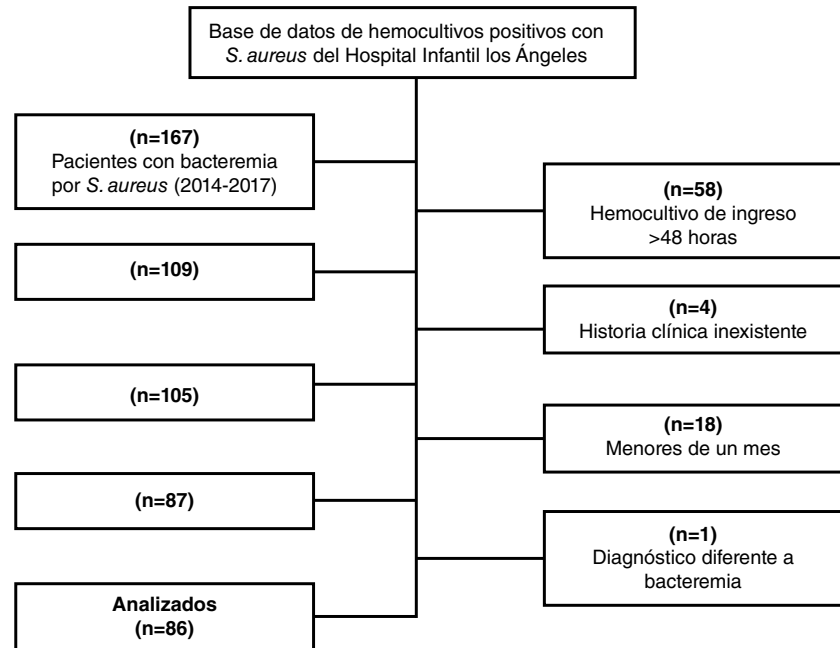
Base de datos de hemocultivos positivos con S. aureus del Hospital Infantil los Ángeles

(n=167)
Pacientes con bacteremia por S. aureus (2014-2017)

(n=58)
Hemocultivo de ingreso >48 horas

(n=109)

(n=4)
Historia clínica inexistente

(n=105)

(n=18)
Menores de un mes

(n=87)

(n=1)
Diagnóstico diferente a bacteremia

Analizados
(n=86)